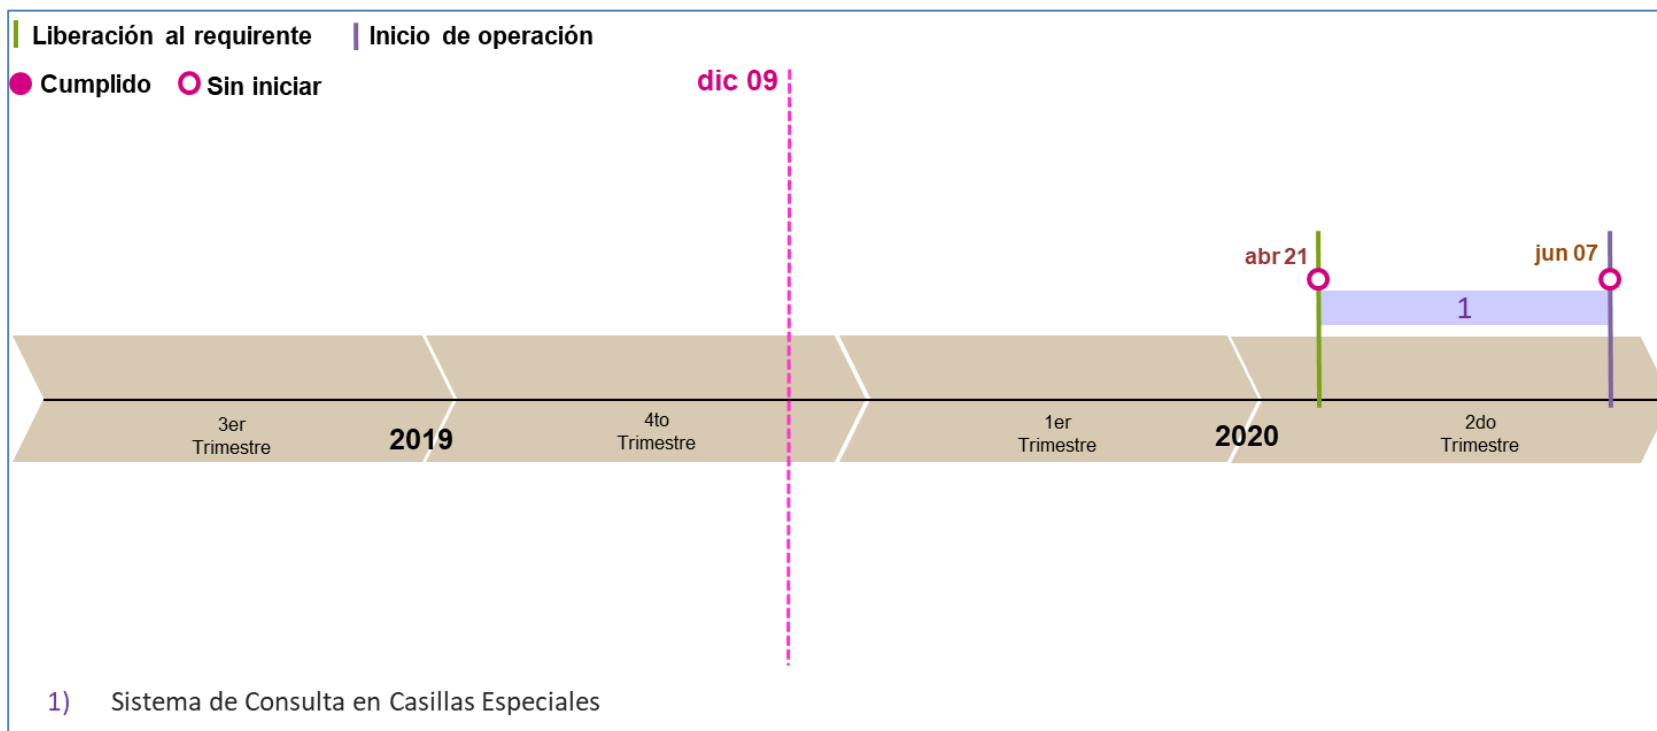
Liberación al requirente    Inicio de operación

Cumplido    Sin iniciar

dic 09

abr 21

jun 07

1

3er Trimestre

2019

4to Trimestre

1er Trimestre

2020

2do Trimestre

1) Sistema de Consulta en Casillas Especiales